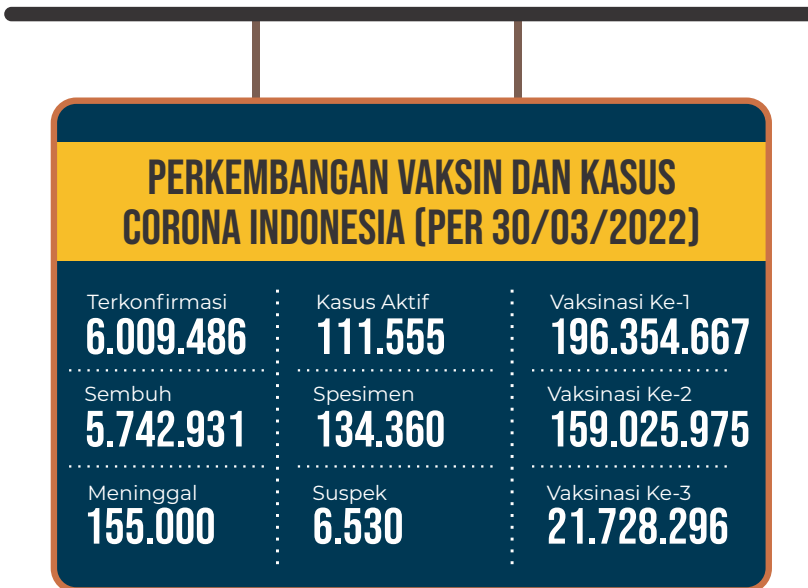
PERKEMBANGAN VAKSIN DAN KASUS CORONA INDONESIA (PER 30/03/2022)

Terkonfirmasi
6.009.486

Sembuh
5.742.931

Meninggal
155.000

Kasus Aktif
111.555

Spesimen
134.360

Suspek
6.530

Vaksinasi Ke-1
196.354.667

Vaksinasi Ke-2
159.025.975

Vaksinasi Ke-3
21.728.296